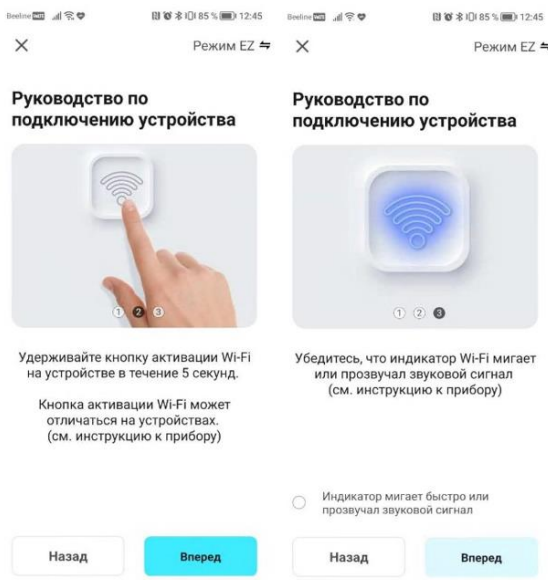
Beeline 85 % 12:45

×

Режим EZ ⇋

Руководство по подключению устройства

1 2 3

Удерживайте кнопку активации Wi-Fi на устройстве в течение 5 секунд.

Кнопка активации Wi-Fi может отличаться на устройствах. (см. инструкцию к прибору)

Назад

Вперед

Beeline 85 % 12:45

×

Режим EZ ⇋

Руководство по подключению устройства

1 2 3

Убедитесь, что индикатор Wi-Fi мигает или прозвучал звуковой сигнал (см. инструкцию к прибору)

Индикатор мигает быстро или прозвучал звуковой сигнал

Назад

Вперед